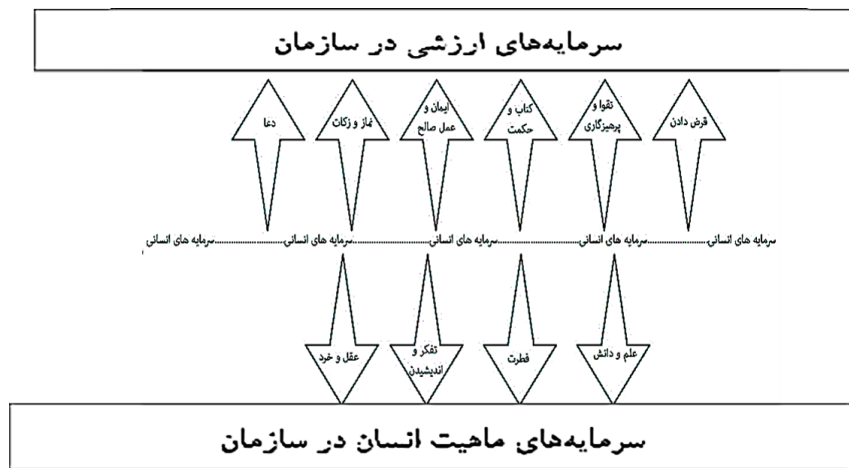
سرمایه‌های ارزشی در سازمان

قرض دادن

تقوا و پرهیزگاری

کتاب و حکمت

ایمان و عمل صالح

نماز و زکات

دعا

سرمایه های انسانی.........سرمایه های انسانی.........سرمایه های انسانی.........سرمایه های انسانی.........سرمایه های انسانی.........سرمایه های انسانی

علم و دانش

فطرت

تفکر و اندیشیدن

عقل و خرد

سرمایه‌های ماهیت انسان در سازمان